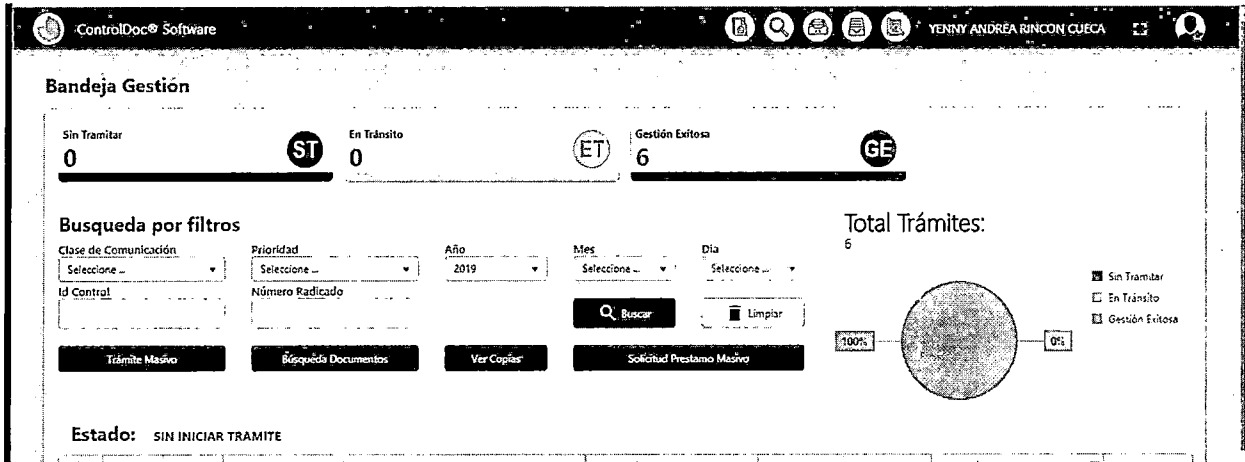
ControlDoc® Software

YENNY ANDREA RINCON CUECA

Bandeja Gestión

Sin Tramitar
0
ST

En Tránsito
0
ET

Gestión Exitosa
6
GE

Busqueda por filtros

Clase de Comunicación
Seleccione ...

Prioridad
Seleccione ...

Año
2019

Mes
Seleccione ...

Dia
Seleccione ...

Id Control

Número Radicado

Buscar

Limpiar

Trámite Masivo

Búsqueda Documentos

Ver Copias

Solicitud Prestamo Masivo

Total Trámites:
6

Sin Tramitar
En Tránsito
Gestión Exitosa

100%

0%

Estado: SIN INICIAR TRAMITE